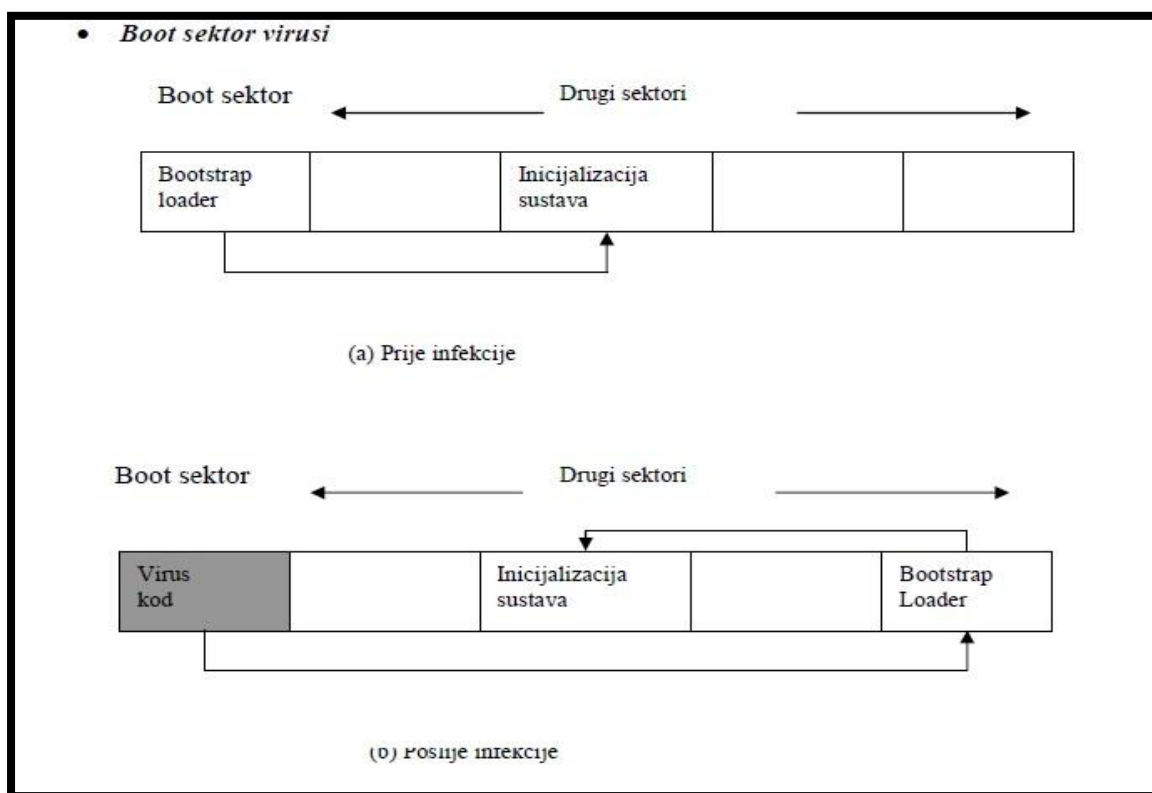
• *Boot sektor virusi*

Boot sektor

Drugi sektori

| Bootstrap loader | | Inicijalizacija sustava | | |
|---|---|---|---|---|

(a) Prije infekcije

Boot sektor

Drugi sektori

| Virus kod | | Inicijalizacija sustava | | Bootstrap Loader |
|---|---|---|---|---|

(b) Poslije infekcije